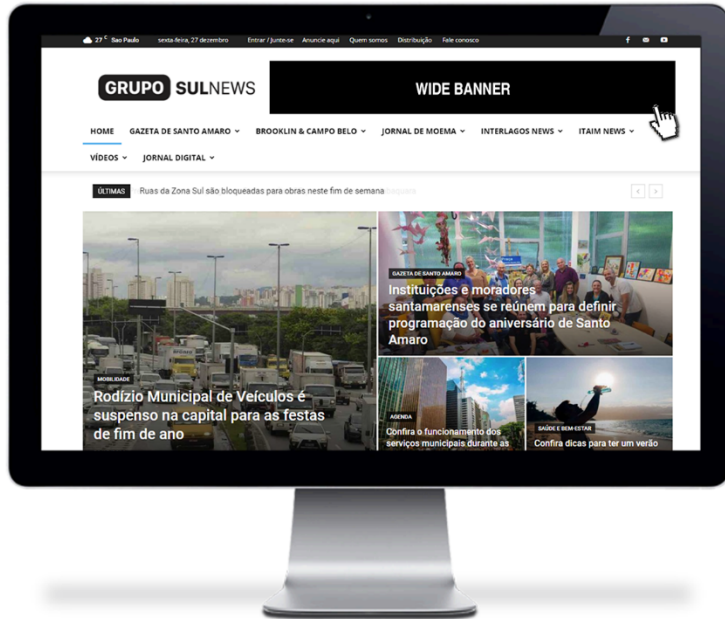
27 °C São Paulo sexta-feira, 27 dezembro Entrar / Junte-se Anuncie aqui Quem somos Distribuição Fale conosco

GRUPO SULNEWS

WIDE BANNER

HOME GAZETA DE SANTO AMARO BROOKLIN & CAMPO BELO JORNAL DE MOEMA INTERLAGOS NEWS ITAIM NEWS VÍDEOS JORNAL DIGITAL

ÚLTIMAS Ruas da Zona Sul são bloqueadas para obras neste fim de semana

MOBILIDADE
Rodízio Municipal de Veículos é suspenso na capital para as festas de fim de ano

GAZETA DE SANTO AMARO
Instituições e moradores santamarenses se reúnem para definir programação do aniversário de Santo Amaro

AGENDA
Confira o funcionamento dos serviços municipais durante as

SAÚDE E BEM-ESTAR
Confira dicas para ter um verão